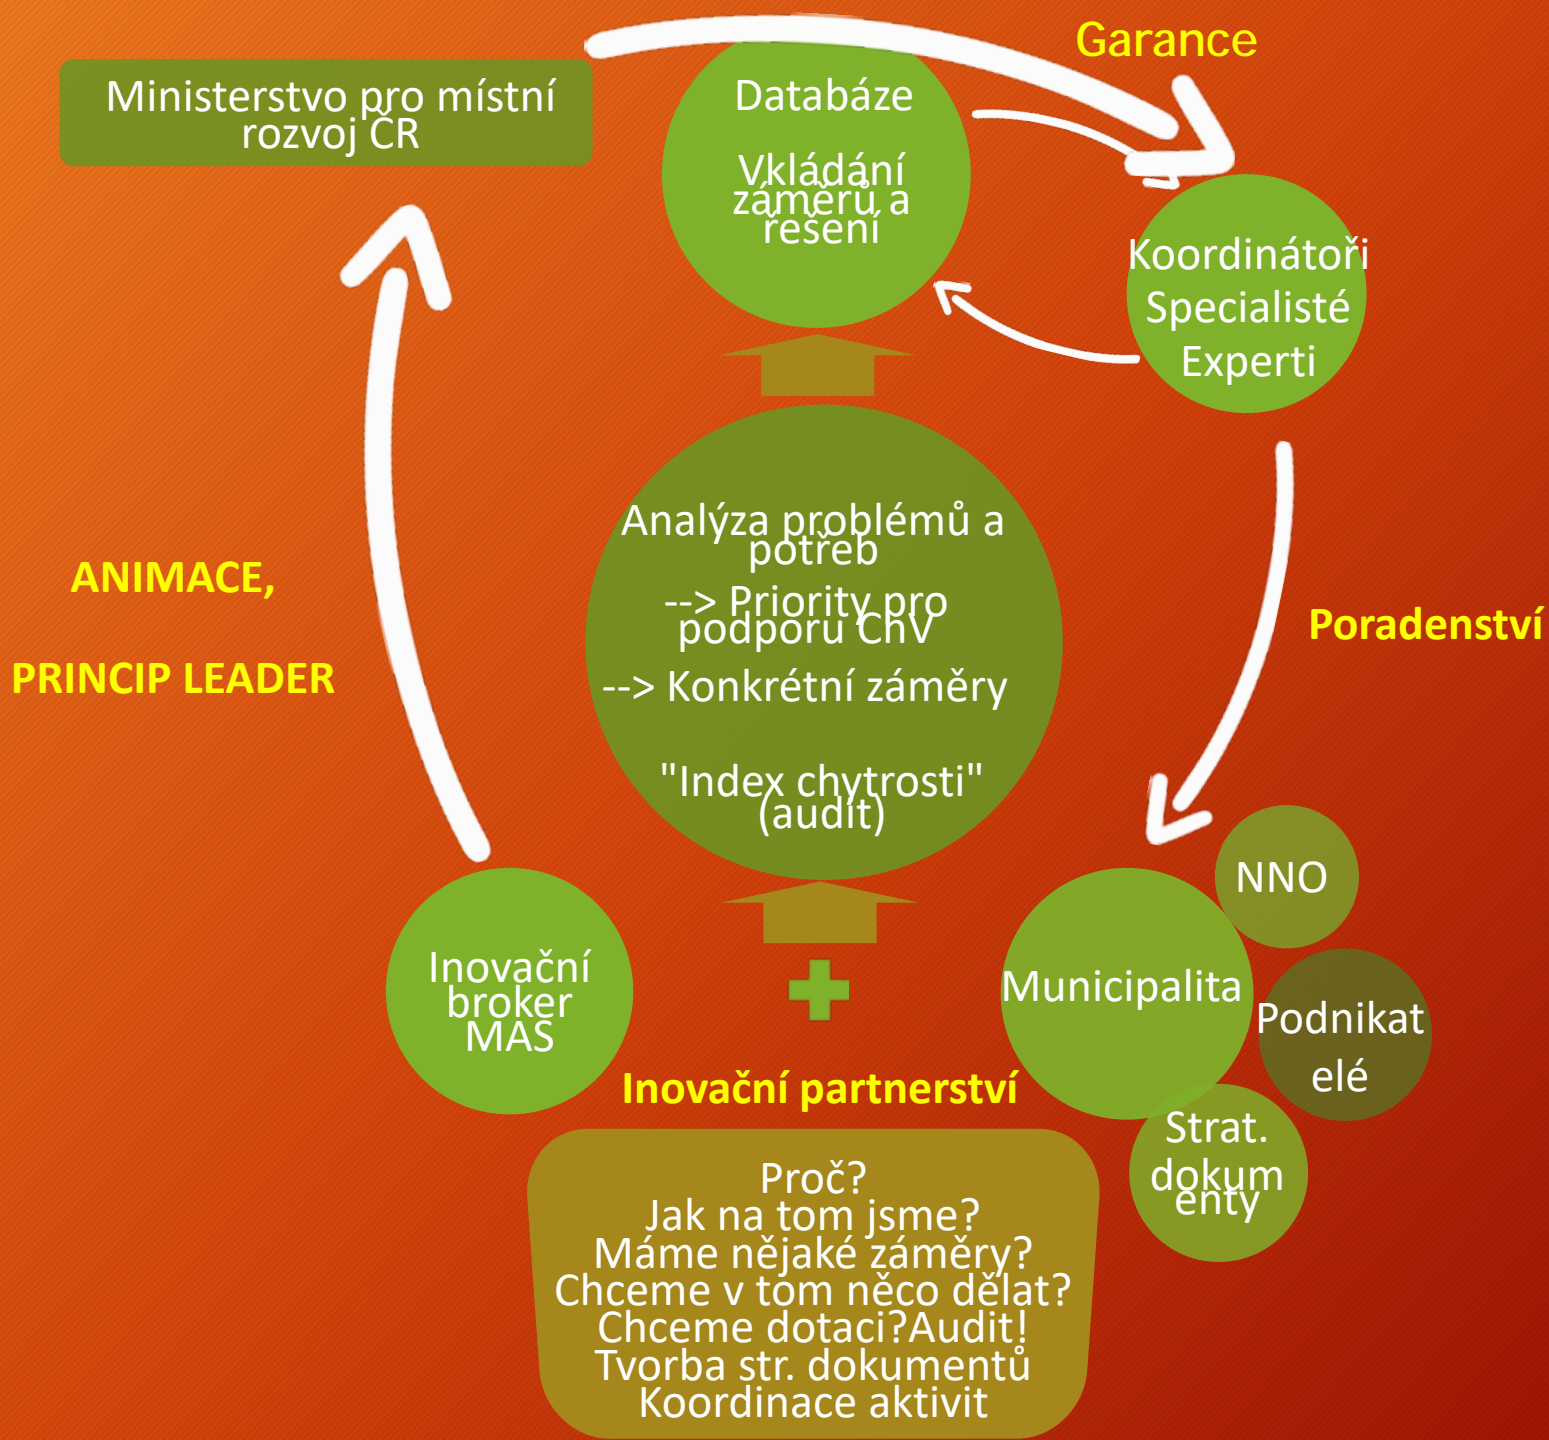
Garance

Ministerstvo pro místní rozvoj ČR

Databáze

Vkládání záměrů a řešení

Koordinátoři
Specialisté
Experti

Analýza problémů a potřeb
--> Priority pro podporu ChV
--> Konkrétní záměry

"Index chytrosti" (audit)

ANIMACE,

PRINCIP LEADER

Poradenství

NNO

Municipalita

Podnikatelé

Strat. dokumenty

Inovační broker MAS

Inovační partnerství

Proč?
Jak na tom jsme?
Máme nějaké záměry?
Chceme v tom něco dělat?
Chceme dotaci?Audit!
Tvorba str. dokumentů
Koordinace aktivit